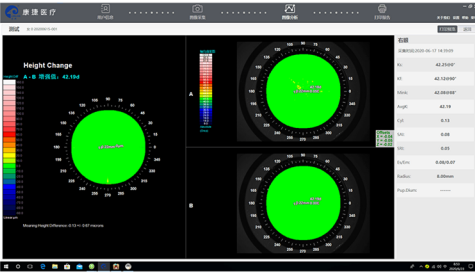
康捷医疗

用户信息

图像采集

图像分析

打印报告

测试

Height Change

A - B 增强值: 42.19d

A

B

右眼

Kf:

42.21D/0°

Ks:

42.13D/90°

Kmin:

42.09D/88°

AvgK:

42.16

Cyl:

0.13

Max:

0.08

Min:

0.05

Ex/Ecc:

0.00/0.07

Radius:

8.00mm

Pup.Diam:

Meaning Height Difference: 0.13 +/- 0.07 microns

打印报告

返回